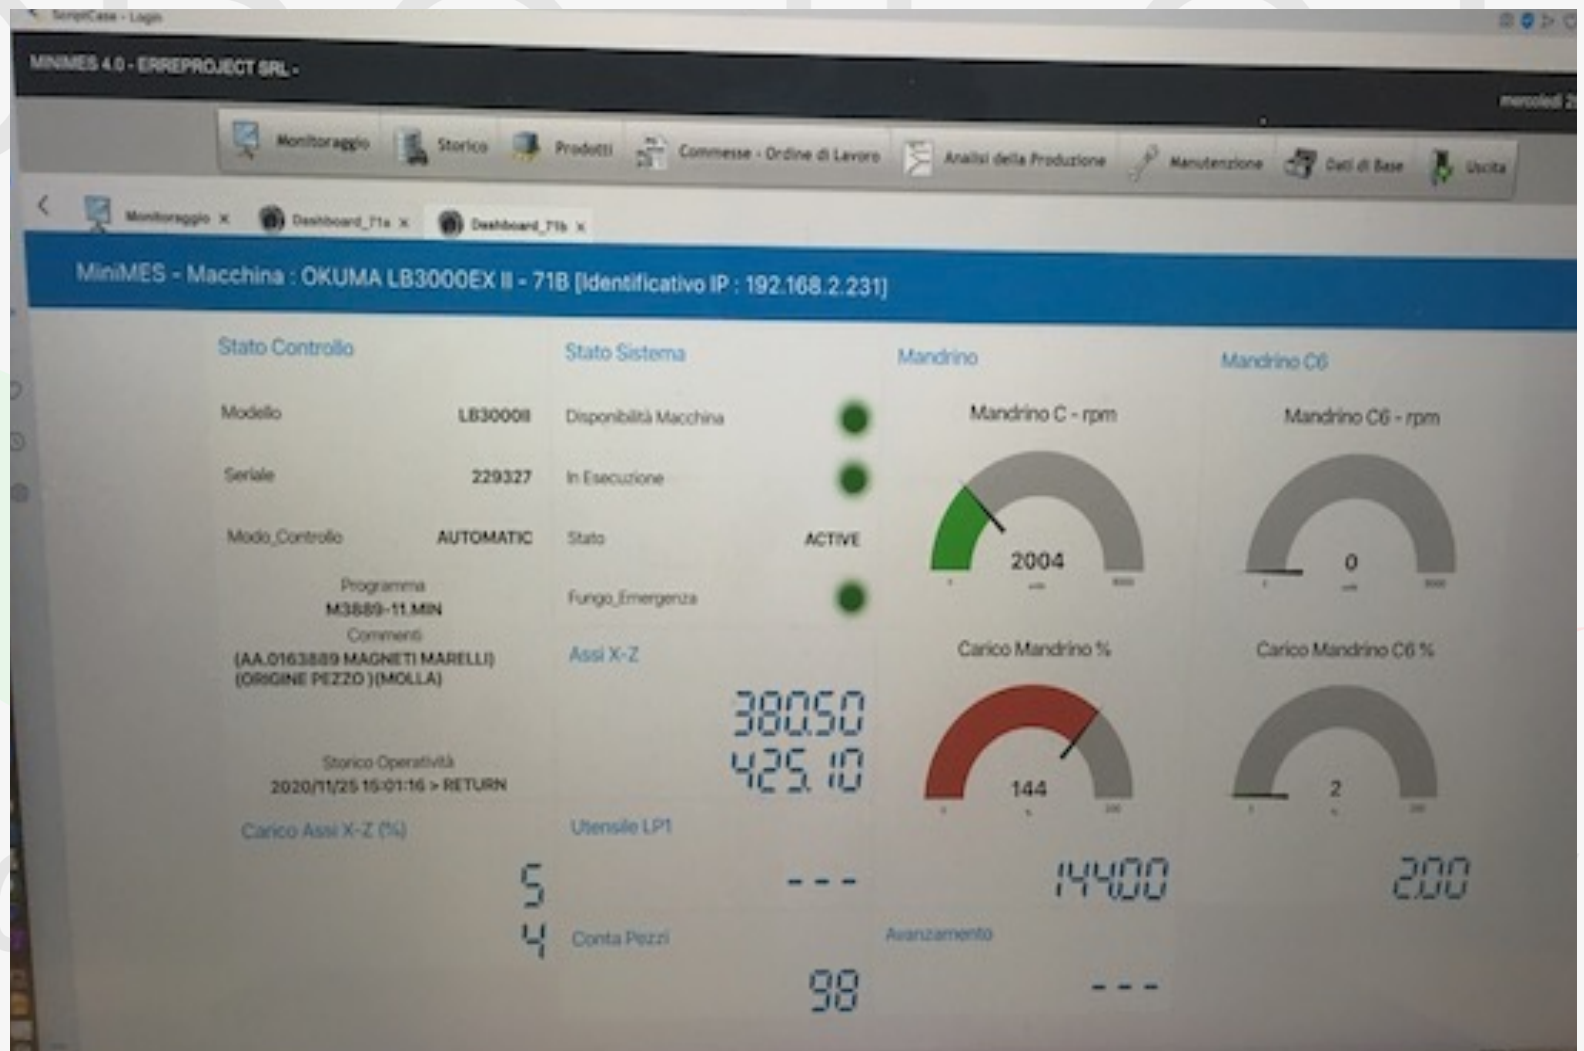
ScriptCase - Login

MINIMES 4.0 - ERREPROJECT SRL -

mercoledì 2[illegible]

Monitoraggio Storico Prodotti Commesse - Ordine di Lavoro Analisi della Produzione Manutenzione Dati di Base Uscita

Monitoraggio × Dashboard_71a × Dashboard_71b ×

MiniMES - Macchina : OKUMA LB3000EX II - 71B [Identificativo IP : 192.168.2.231]

Stato Controllo

Modello LB30008

Seriale 229327

Modo_Controllo AUTOMATIC

Programma
M3889-11.MIN

Commenti
(AA.0163889 MAGNETI MARELLI) (ORIGINE PEZZO )(MOLLA)

Storico Operatività
2020/11/25 15:01:16 > RETURN

Stato Sistema

Disponibilità Macchina

In Esecuzione

Stato ACTIVE

Fungo_Emergenza

Assi X-Z

380.50
425.10

Mandrino

Mandrino C - rpm

2004

Carico Mandrino %

144

Mandrino C6

Mandrino C6 - rpm

0

Carico Mandrino C6 %

2

Carico Assi X-Z (%)

5
4

Utensile LP1

---

Conta Pezzi

98

14400

Avanzamento

---

2.00